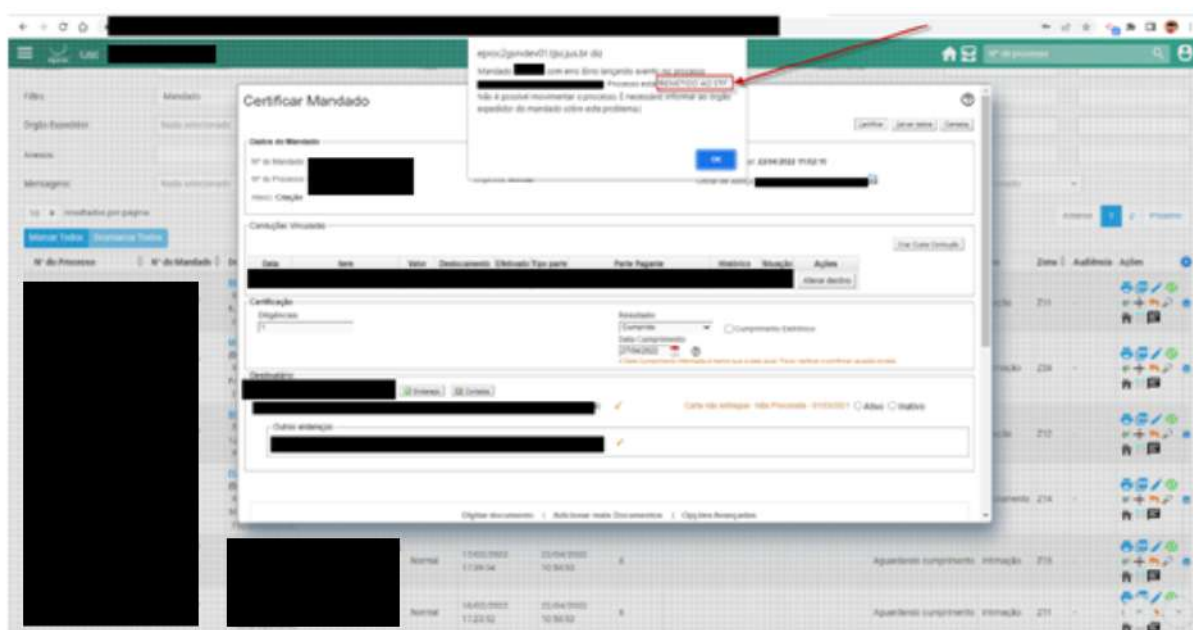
eproc2gsndev01@tjsc.jus.br diz

Mandado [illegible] com erro (Erro lançando evento no processo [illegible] Processo está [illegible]
Não é possível movimentar o processo) É necessário informar ao órgão expedidor do mandado sobre este problema)

OK

Certificar Mandado

Certificar | Salvar status | Cancelar

Dados do Mandado

Nº do Mandado
Nº do Processo
Status: Criação

Oficial de Justiça
Data: 22/04/2022 11:52:11

Conduções Vinculadas

Criar Custa Condução

| Data | Item | Valor | Deslocamento | Efetivado Tipo parte | Parte Pagante | Histórico | Situação | Ações |
|---|---|---|---|---|---|---|---|---|

Alterar destino

Certificação

Diligências
1

Resultado
Cumprido
Cumprimento Eletrônico
Data Cumprimento
27/04/2022

Destinatário

Endereço | Contato

Carta não entregue - Não Procurado - 01/03/2021 Ativo Inativo

Outros endereços

Digitar documento | Adicionar mais Documentos | Opções Avançadas

Filtro
Mandado
Órgão Expedidor
Anexos
Mensagens
10 resultados por página
Marcar Todos | Desmarcar Todos
Nº do Processo | Nº do Mandado
Zona | Audiência | Ações
Anterior 1 2 Próxima

Normal 11/03/2022 11:29:34 25/04/2022 10:50:53 Aguardando cumprimento Intimação 215
Normal 16/03/2022 11:23:52 25/04/2022 10:50:53 Aguardando cumprimento Intimação 211
Intimação 226
214
212